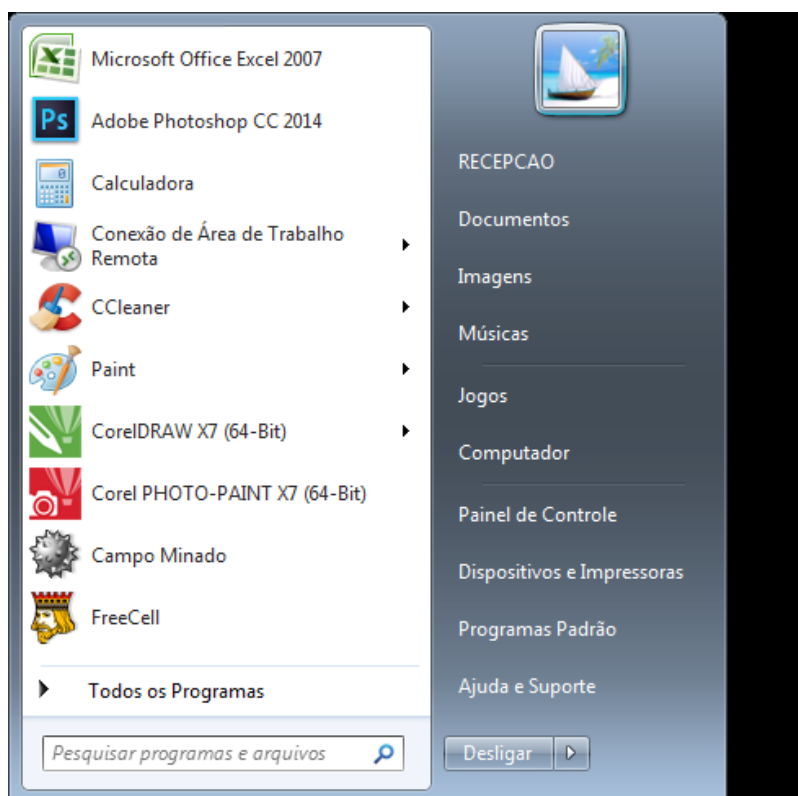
Microsoft Office Excel 2007

Adobe Photoshop CC 2014

Calculadora

Conexão de Área de Trabalho Remota

CCleaner

Paint

CorelDRAW X7 (64-Bit)

Corel PHOTO-PAINT X7 (64-Bit)

Campo Minado

FreeCell

Todos os Programas

Pesquisar programas e arquivos

RECEPCAO

Documentos

Imagens

Músicas

Jogos

Computador

Painel de Controle

Dispositivos e Impressoras

Programas Padrão

Ajuda e Suporte

Desligar